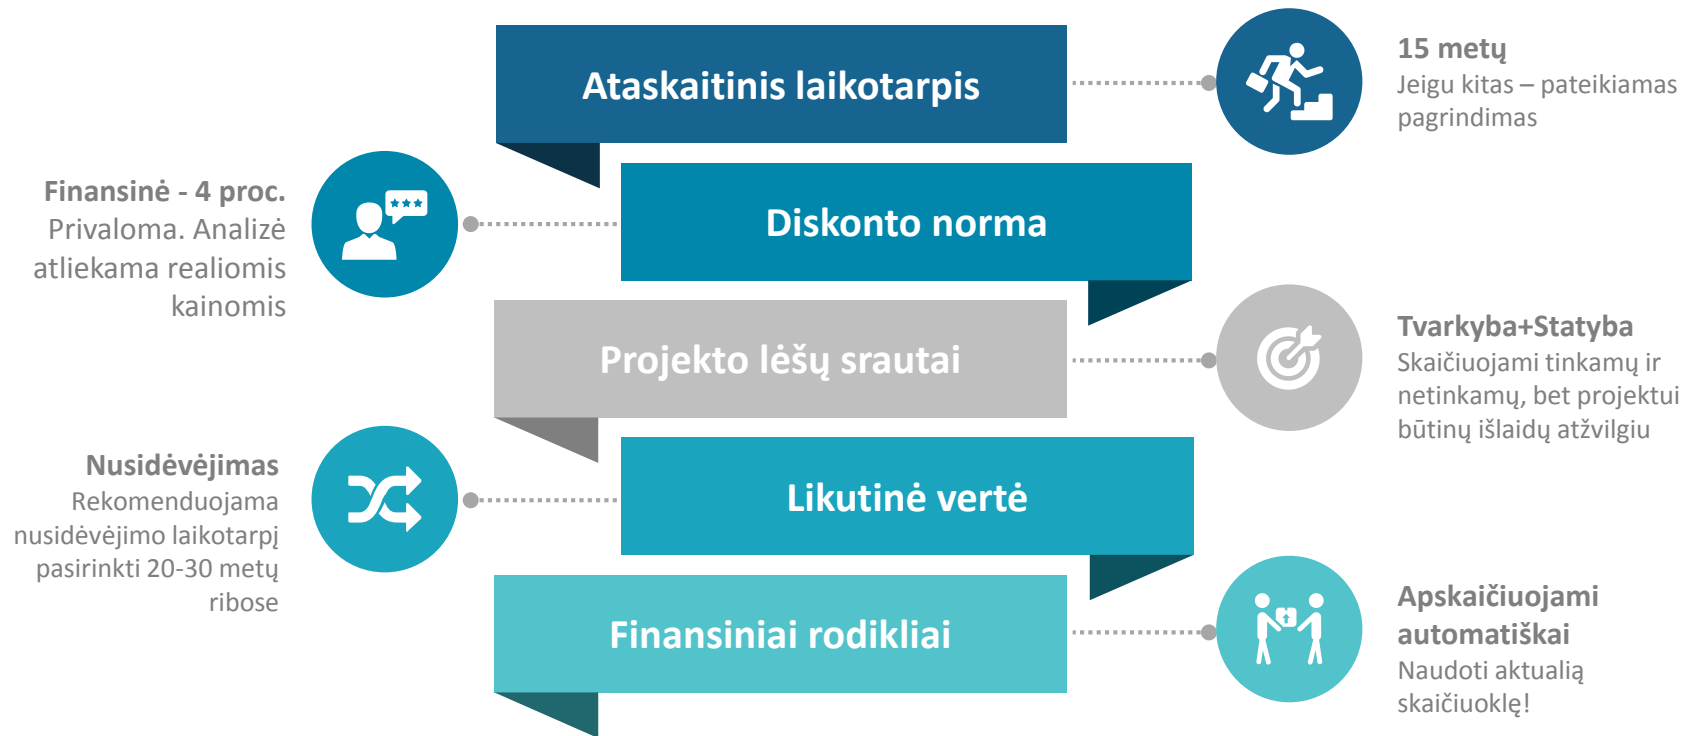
Ataskaitinis laikotarpis

15 metų
Jeigu kitas – pateikiamas pagrindimas

Finansinė - 4 proc.
Privaloma. Analizė atliekama realiomis kainomis

Diskonto norma

Projekto lėšų srautai

Tvarkyba+Statyba
Skaičiuojami tinkamų ir netinkamų, bet projektui būtinų išlaidų atžvilgiu

Nusidėvėjimas
Rekomenduojama nusidėvėjimo laikotarpį pasirinkti 20-30 metų ribose

Likutinė vertė

Finansiniai rodikliai

Apskaičiuojami automatiškai
Naudoti aktualią skaičiuoklę!